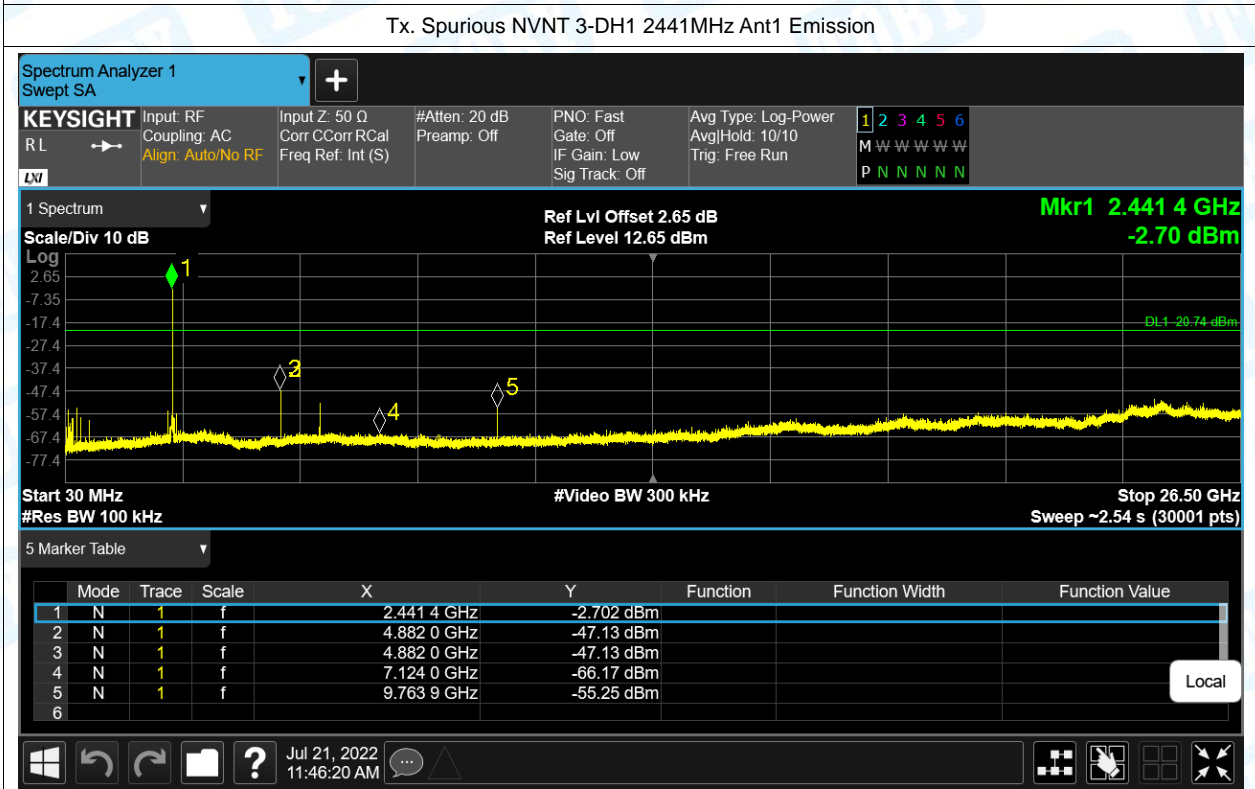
Tx. Spurious NVNT 3-DH1 2441MHz Ant1 Emission

Spectrum Analyzer 1
Swept SA

KEYSIGHT
RL
LXI

Input: RF
Coupling: AC
Align: Auto/No RF

Input Z: 50 Ω
Corr CCorr RCal
Freq Ref: Int (S)

#Atten: 20 dB
Preamp: Off

PNO: Fast
Gate: Off
IF Gain: Low
Sig Track: Off

Avg Type: Log-Power
Avg|Hold: 10/10
Trig: Free Run

1 2 3 4 5 6
M W W W W W
P N N N N N

1 Spectrum
Scale/Div 10 dB
Log

Ref Lvl Offset 2.65 dB
Ref Level 12.65 dBm

Mkr1 2.441 4 GHz
-2.70 dBm

2.65
-7.35
-17.4
-27.4
-37.4
-47.4
-57.4
-67.4
-77.4

DL1 -20.74 dBm

1
2
3
4
5

Start 30 MHz
#Res BW 100 kHz
#Video BW 300 kHz
Stop 26.50 GHz
Sweep ~2.54 s (30001 pts)

5 Marker Table

| | Mode | Trace | Scale | X | Y | Function | Function Width | Function Value |
|---|---|---|---|---|---|---|---|---|
| 1 | N | 1 | f | 2.441 4 GHz | -2.702 dBm | | | |
| 2 | N | 1 | f | 4.882 0 GHz | -47.13 dBm | | | |
| 3 | N | 1 | f | 4.882 0 GHz | -47.13 dBm | | | |
| 4 | N | 1 | f | 7.124 0 GHz | -66.17 dBm | | | |
| 5 | N | 1 | f | 9.763 9 GHz | -55.25 dBm | | | |
| 6 | | | | | | | | |

Local

Jul 21, 2022
11:46:20 AM